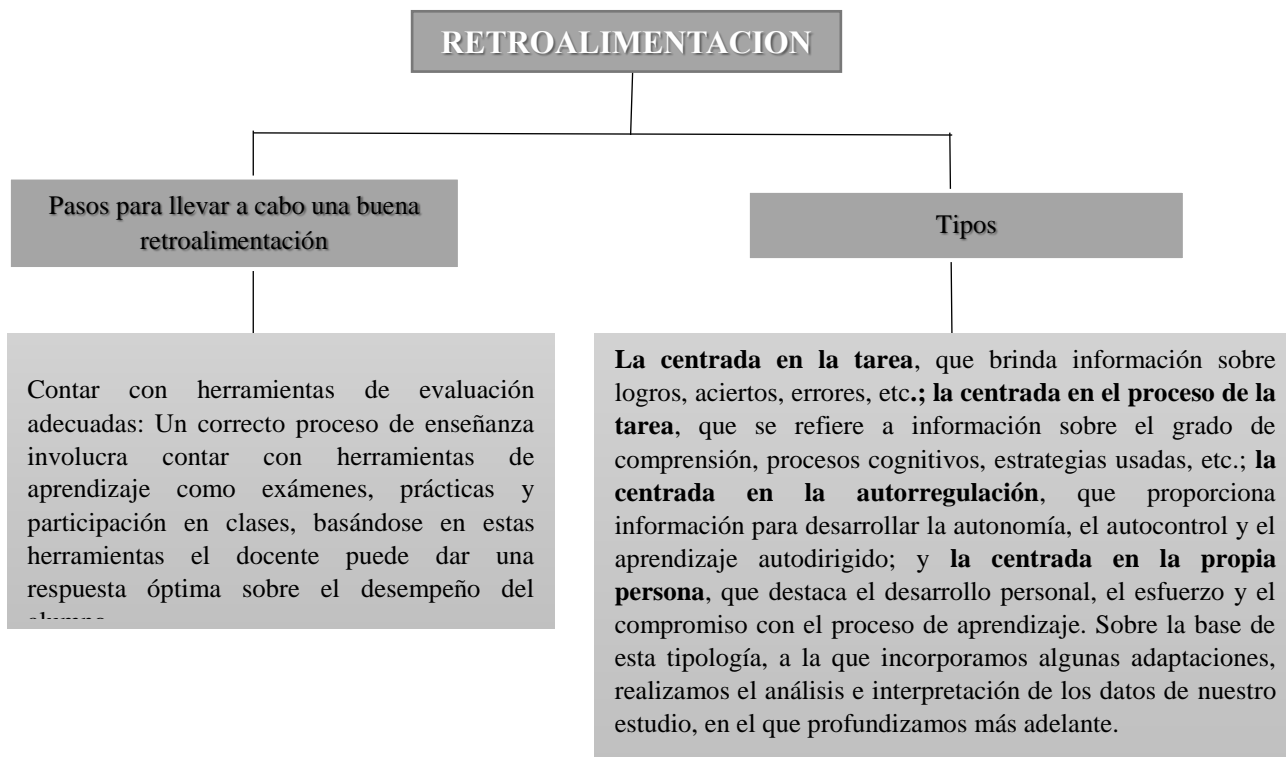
RETROALIMENTACION

Pasos para llevar a cabo una buena retroalimentación

Contar con herramientas de evaluación adecuadas: Un correcto proceso de enseñanza involucra contar con herramientas de aprendizaje como exámenes, prácticas y participación en clases, basándose en estas herramientas el docente puede dar una respuesta óptima sobre el desempeño del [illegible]

Tipos

La centrada en la tarea, que brinda información sobre logros, aciertos, errores, etc.; la centrada en el proceso de la tarea, que se refiere a información sobre el grado de comprensión, procesos cognitivos, estrategias usadas, etc.; la centrada en la autorregulación, que proporciona información para desarrollar la autonomía, el autocontrol y el aprendizaje autodirigido; y la centrada en la propia persona, que destaca el desarrollo personal, el esfuerzo y el compromiso con el proceso de aprendizaje. Sobre la base de esta tipología, a la que incorporamos algunas adaptaciones, realizamos el análisis e interpretación de los datos de nuestro estudio, en el que profundizamos más adelante.